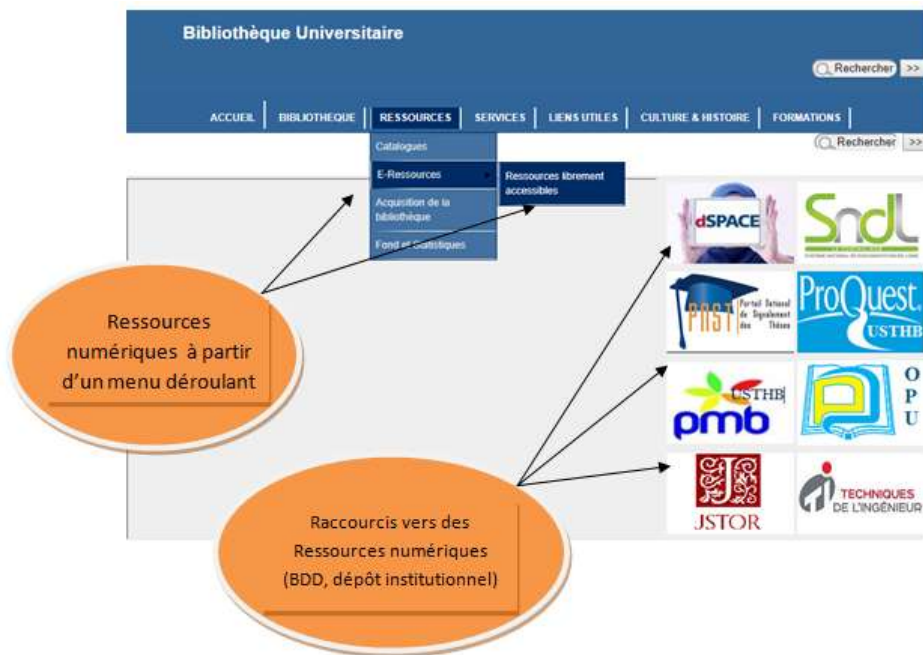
Bibliothèque Universitaire

Rechercher >>

ACCUEIL | BIBLIOTHEQUE | RESSOURCES | SERVICES | LIENS UTILES | CULTURE & HISTOIRE | FORMATIONS

Rechercher >>

Catalogues
E-Ressources
Acquisition de la bibliothèque
Fond et Statistiques

Ressources librement accessibles

dSPACE

SNDL

PNST Portail National de Signalement des Thèses

ProQuest USTHB

USTHB pmb

O P U

JSTOR

TECHNIQUES DE L'INGÉNIEUR

Ressources numériques à partir d'un menu déroulant

Raccourcis vers des Ressources numériques (BDD, dépôt institutionnel)